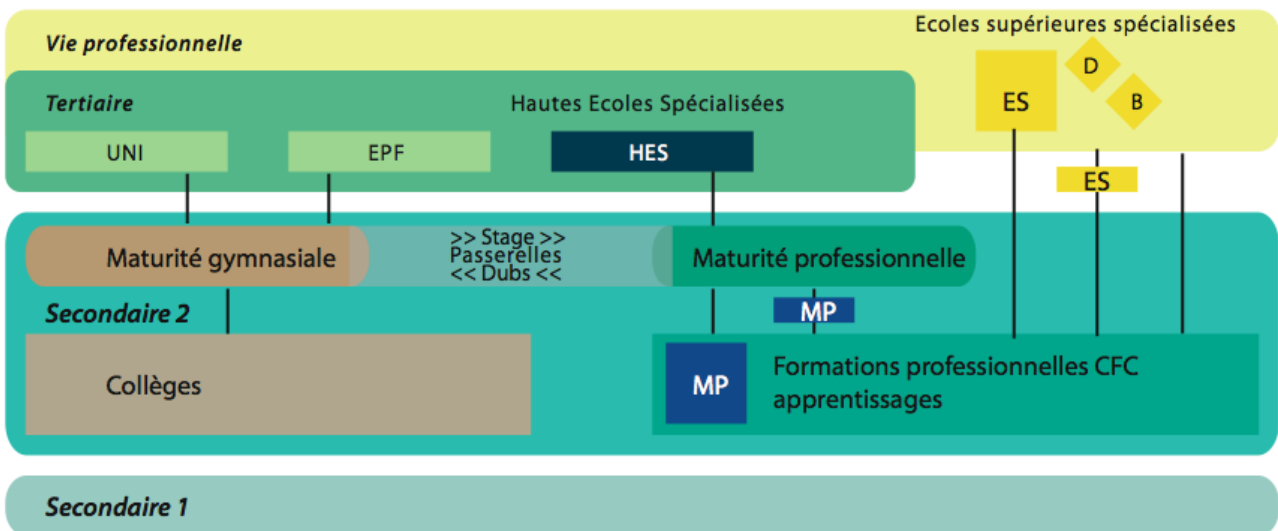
Vie professionnelle

Ecoles supérieures spécialisées

D

ES

B

Tertiaire

Hautes Ecoles Spécialisées

UNI

EPF

HES

ES

Maturité gymnasiale

>> Stage >>
Passerelles
<< Dubs <<

Maturité professionnelle

Secondaire 2

MP

Collèges

MP

Formations professionnelles CFC apprentissages

Secondaire 1